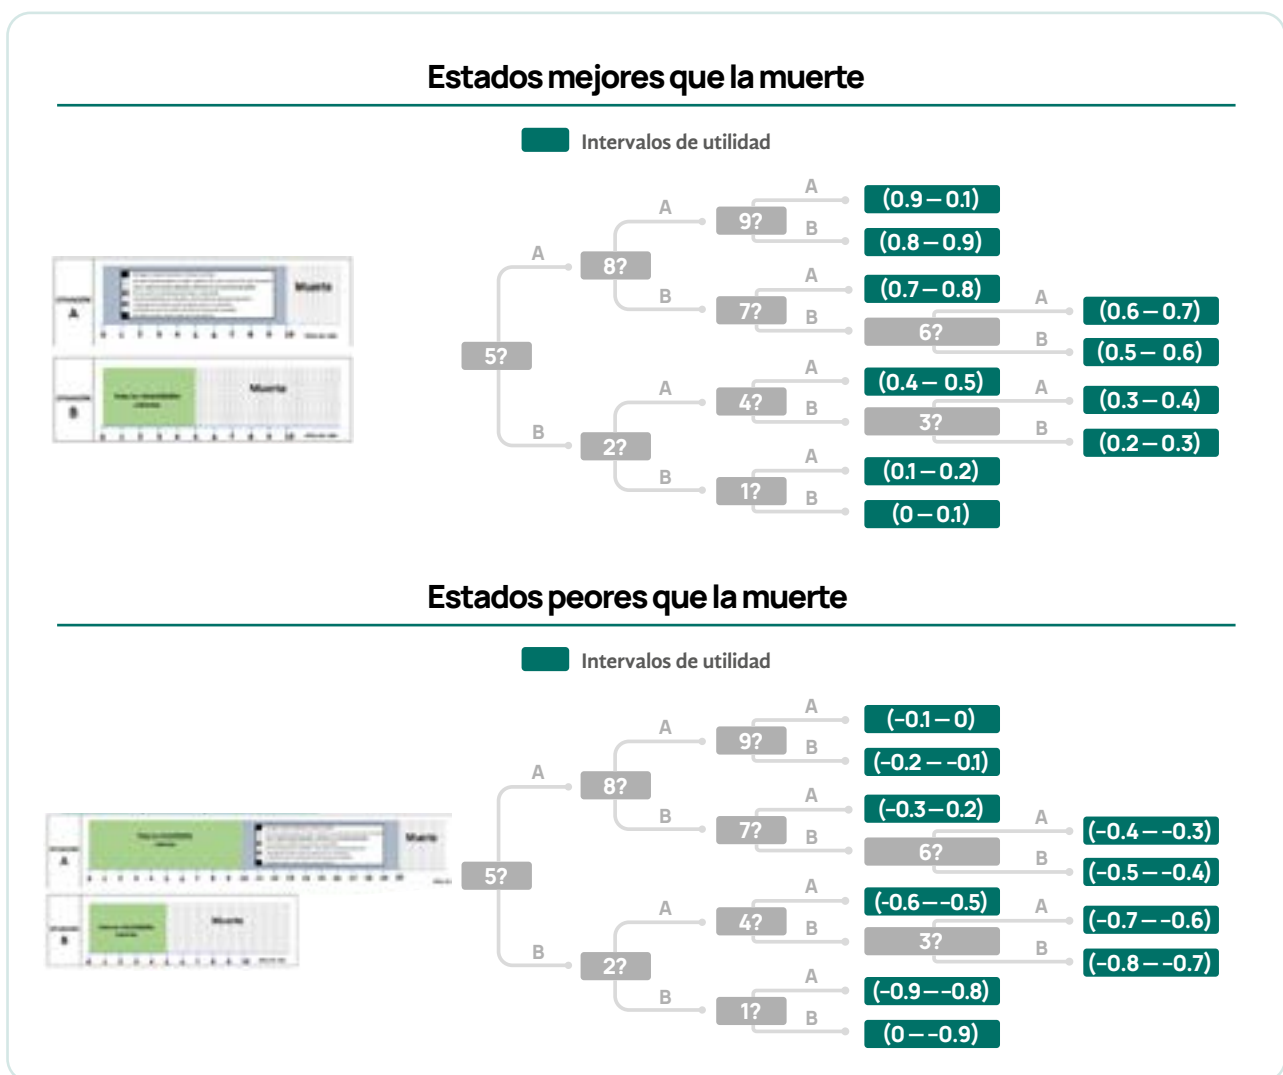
Estados mejores que la muerte

Intervalos de utilidad

Muerte

Muerte

5?
A
8?
A
9?
A
(0.9 – 0.1)
B
(0.8 – 0.9)
B
7?
A
(0.7 – 0.8)
B
6?
A
(0.6 – 0.7)
B
(0.5 – 0.6)
B
2?
A
4?
A
(0.4 – 0.5)
B
3?
A
(0.3 – 0.4)
B
(0.2 – 0.3)
B
1?
A
(0.1 – 0.2)
B
(0 – 0.1)

Estados peores que la muerte

Intervalos de utilidad

Muerte

Muerte

5?
A
8?
A
9?
A
(-0.1 – 0)
B
(-0.2 – -0.1)
B
7?
A
(-0.3 – 0.2)
B
6?
A
(-0.4 – -0.3)
B
(-0.5 – -0.4)
B
2?
A
4?
A
(-0.6 – -0.5)
B
3?
A
(-0.7 – -0.6)
B
(-0.8 – -0.7)
B
1?
A
(-0.9 – -0.8)
B
(0 – -0.9)